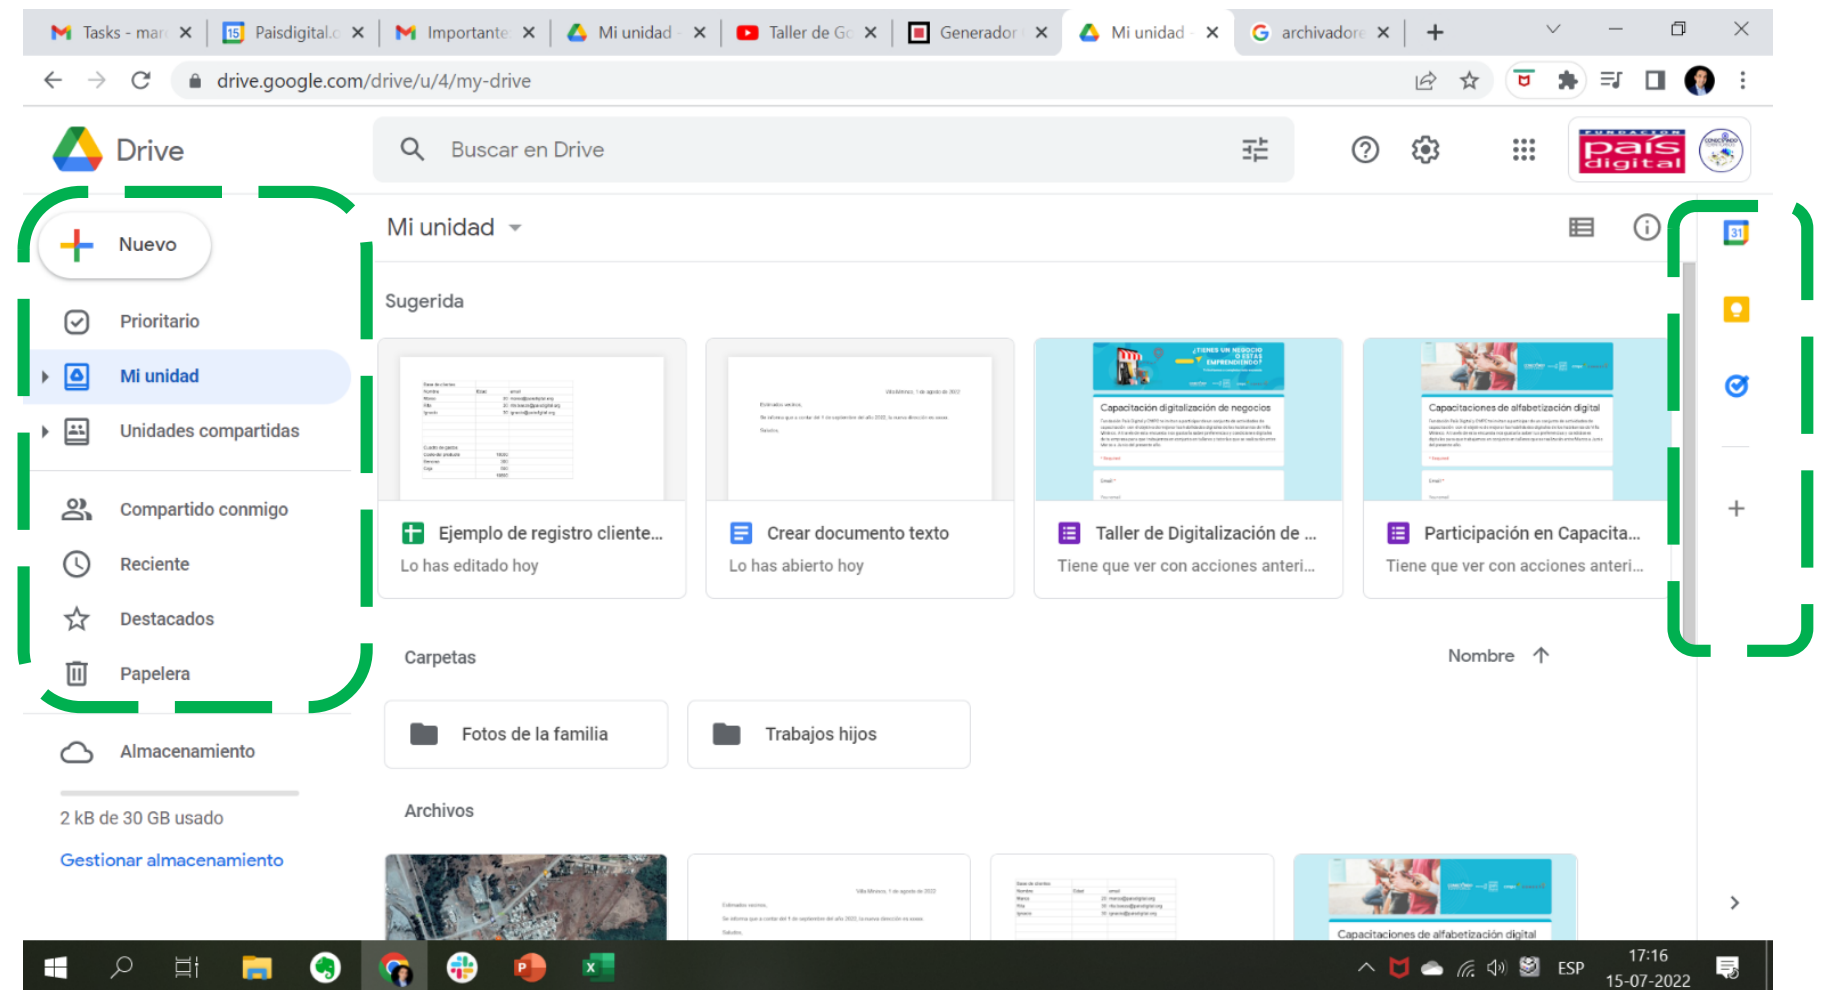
Tasks - mar ×
Paisdigital.c ×
Importante ×
Mi unidad ×
Taller de Gc ×
Generador ×
Mi unidad ×
archivadore ×
+

drive.google.com/drive/u/4/my-drive

Drive

Buscar en Drive

pais digital

Nuevo

Prioritario

Mi unidad

Unidades compartidas

Compartido conmigo

Reciente

Destacados

Papelera

Almacenamiento

2 kB de 30 GB usado

Gestionar almacenamiento

Mi unidad

Sugerida

Ejemplo de registro cliente...
Lo has editado hoy

Crear documento texto
Lo has abierto hoy

Capacitación digitalización de negocios
Taller de Digitalización de ...
Tiene que ver con acciones anteri...

Capacitaciones de alfabetización digital
Participación en Capacita...
Tiene que ver con acciones anteri...

Carpetas

Nombre

Fotos de la familia

Trabajos hijos

Archivos

Capacitaciones de alfabetización digital

ESP
17:16
15-07-2022